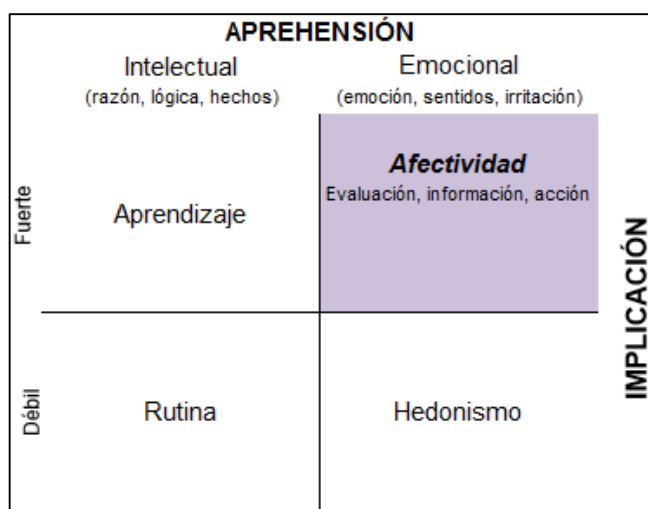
APREHENSIÓN

| | Intelectual (razón, lógica, hechos) | Emocional (emoción, sentidos, irritación) |
|---|---|---|
| Fuerte | Aprendizaje | ***Afectividad*** Evaluación, información, acción |
| Débil | Rutina | Hedonismo |

IMPLICACIÓN